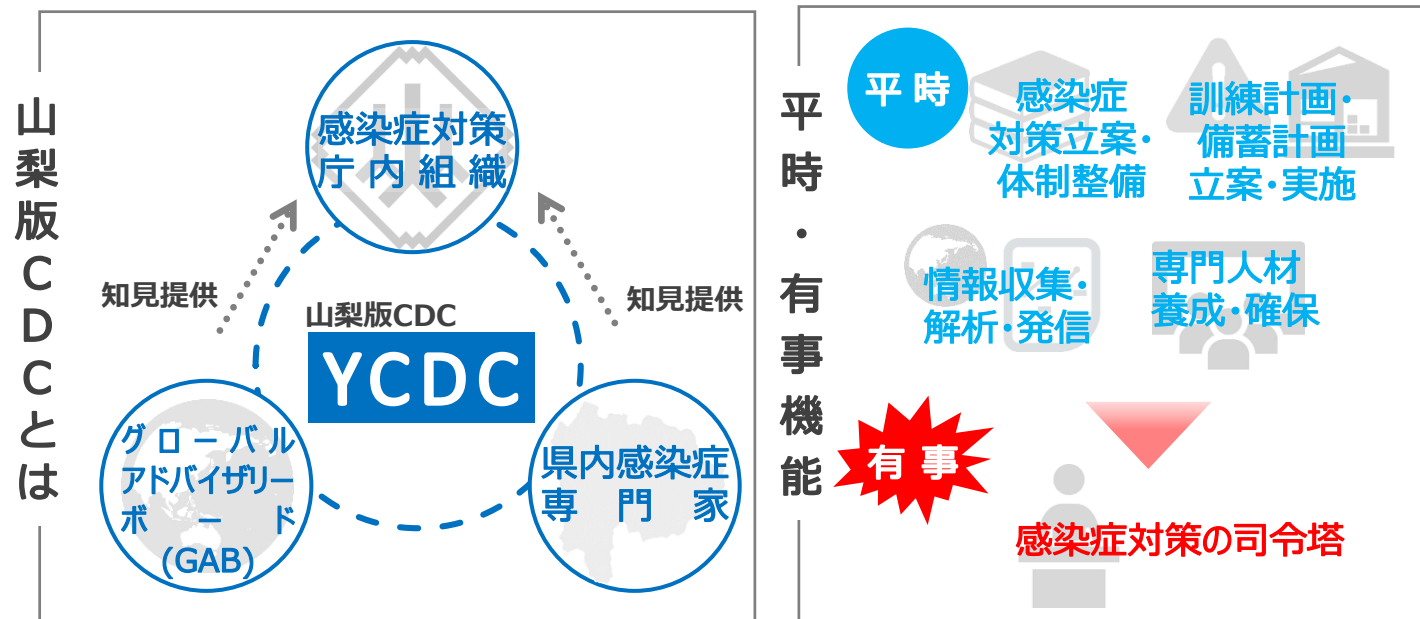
山梨版CDCとは

感染症対策
庁内組織

知見提供

知見提供

山梨版CDC
YCDC

グローバル
アドバイザリー
ボード
(GAB)

県内感染症
専門家

平時・有事機能

平時

感染症
対策立案・
体制整備

訓練計画・
備蓄計画
立案・実施

情報収集・
解析・発信

専門人材
養成・確保

有事

感染症対策の司令塔